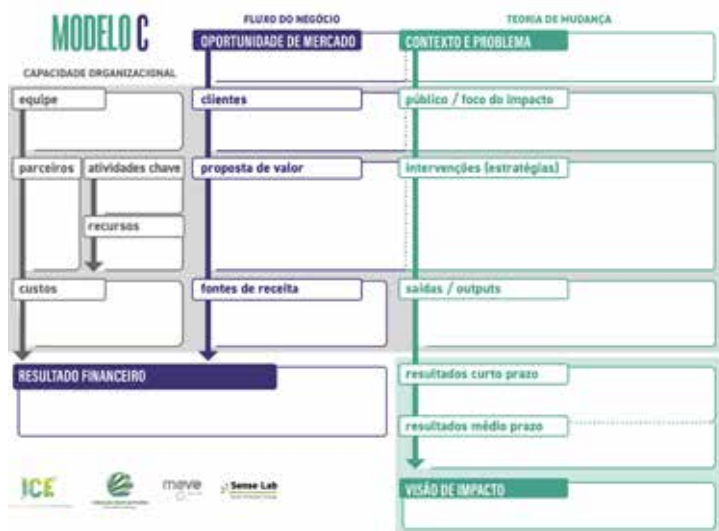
MODELO C

FLUXO DO NEGÓCIO

TEORIA DE MUDANÇA

OPORTUNIDADE DE MERCADO

CONTEXTO E PROBLEMA

CAPACIDADE ORGANIZACIONAL

equipe

clientes

público / foco do impacto

parceiros

atividades chave

proposta de valor

intervenções (estratégias)

recursos

custos

fontes de receita

saídas / outputs

RESULTADO FINANCEIRO

resultados curto prazo

resultados médio prazo

VISÃO DE IMPACTO

ICE

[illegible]

move

Sense Lab